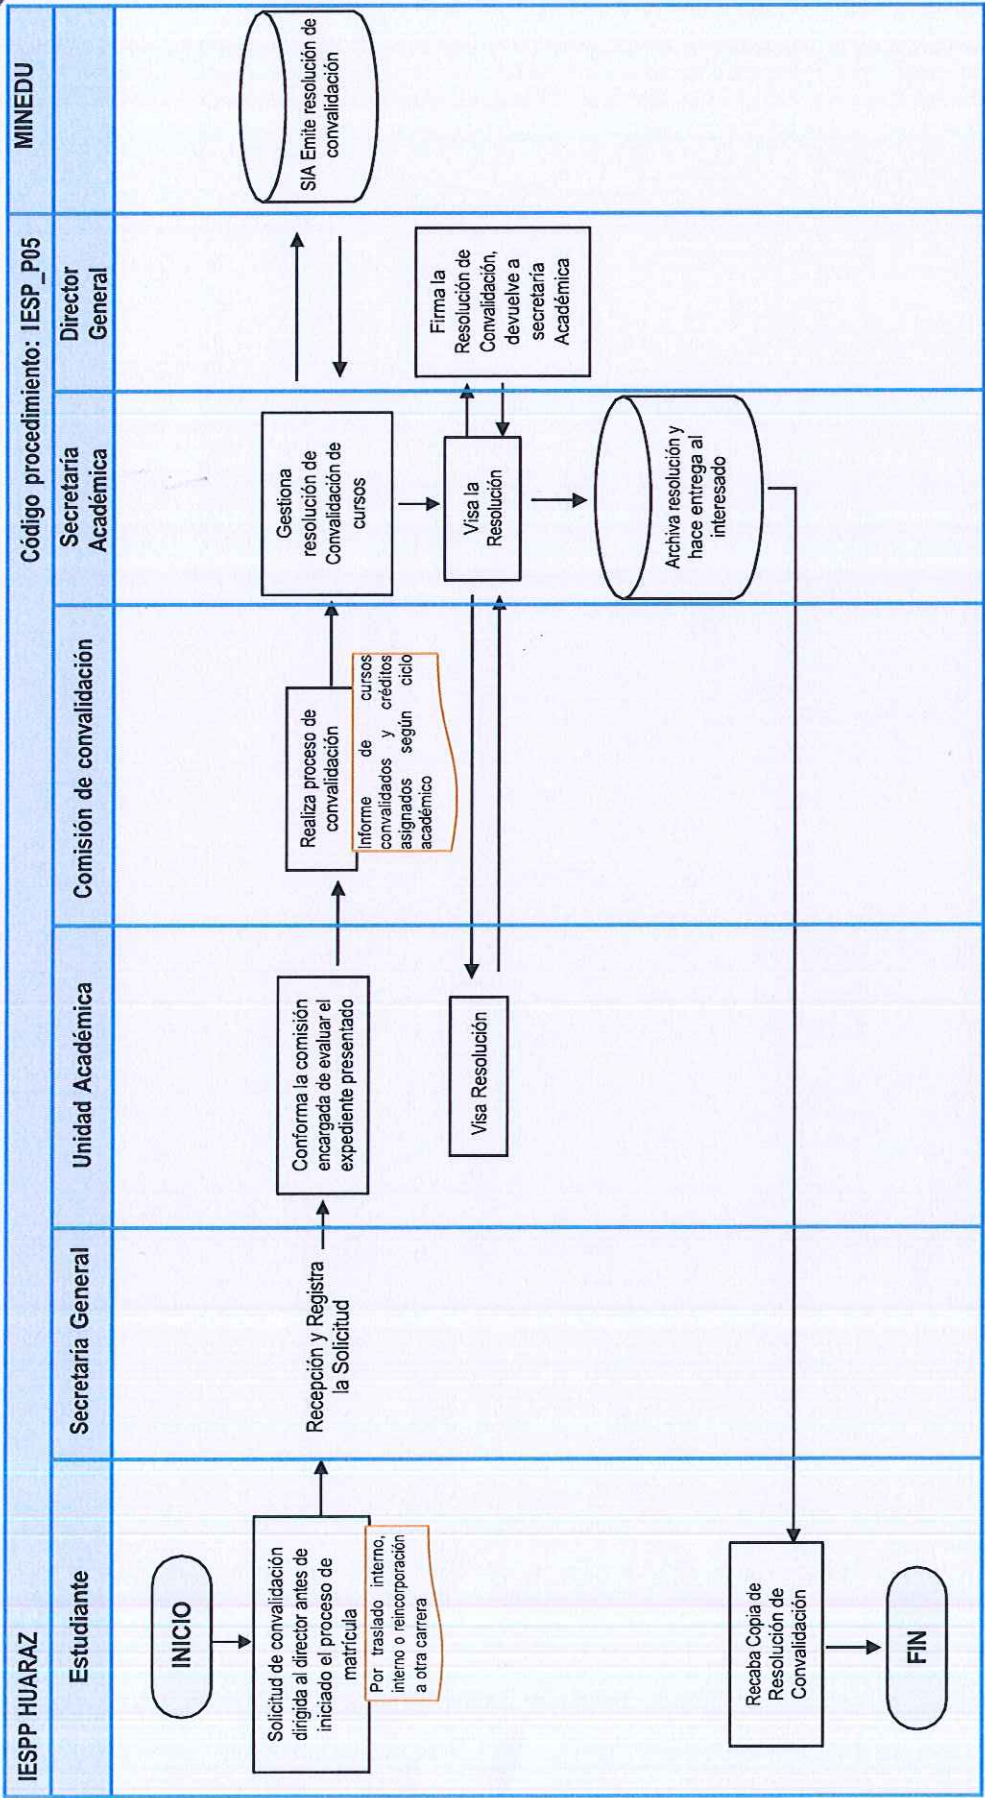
IESPP HUARAZ

Código procedimiento: IESP_P05

MINEDU

Estudiante

Secretaria General

Unidad Académica

Comisión de convalidación

Secretaria Académica

Director General

INICIO

Solicitud de convalidación dirigida al director antes de iniciado el proceso de matrícula

Por traslado interno, interno o reincorporación a otra carrera

Recepción y Registra la Solicitud

Conforma la comisión encargada de evaluar el expediente presentado

Realiza proceso de convalidación

Informe de cursos convalidados y créditos asignados según ciclo académico

Gestiona resolución de Convalidación de cursos

SIA Emite resolución de convalidación

Visa la Resolución

Firma la Resolución de Convalidación, devuelve a secretaria Académica

Visa Resolución

Archiva resolución y hace entrega al interesado

Recaba Copia de Resolución de Convalidación

FIN